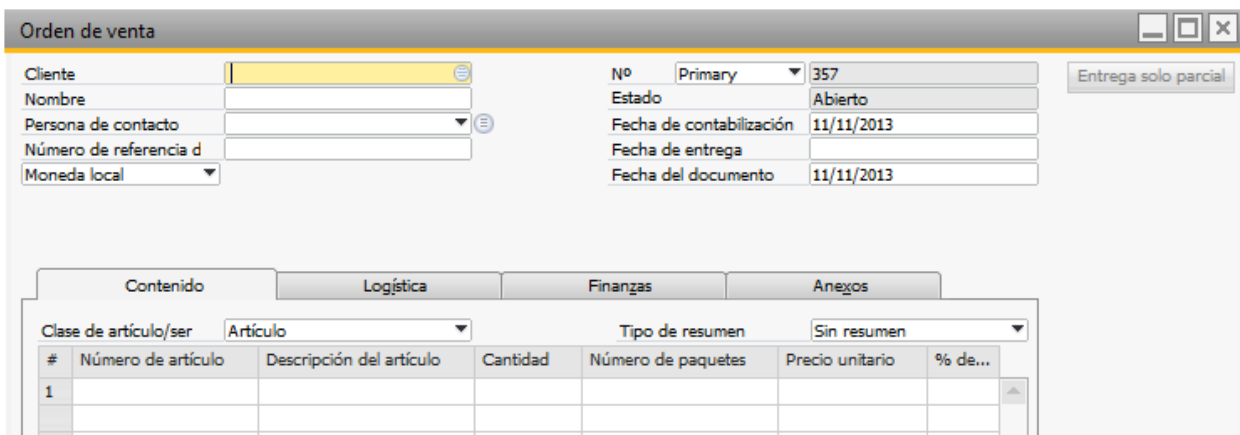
Orden de venta

Cliente
Nombre
Persona de contacto
Número de referencia d
Moneda local

Nº Primary 357
Estado Abierto
Fecha de contabilización 11/11/2013
Fecha de entrega
Fecha del documento 11/11/2013

Entrega solo parcial

Contenido | Logística | Finanzas | Anexos

Clase de artículo/ser Artículo
Tipo de resumen Sin resumen

| # | Número de artículo | Descripción del artículo | Cantidad | Número de paquetes | Precio unitario | % de... |
|---|---|---|---|---|---|---|
| 1 | | | | | | |
| | | | | | | |